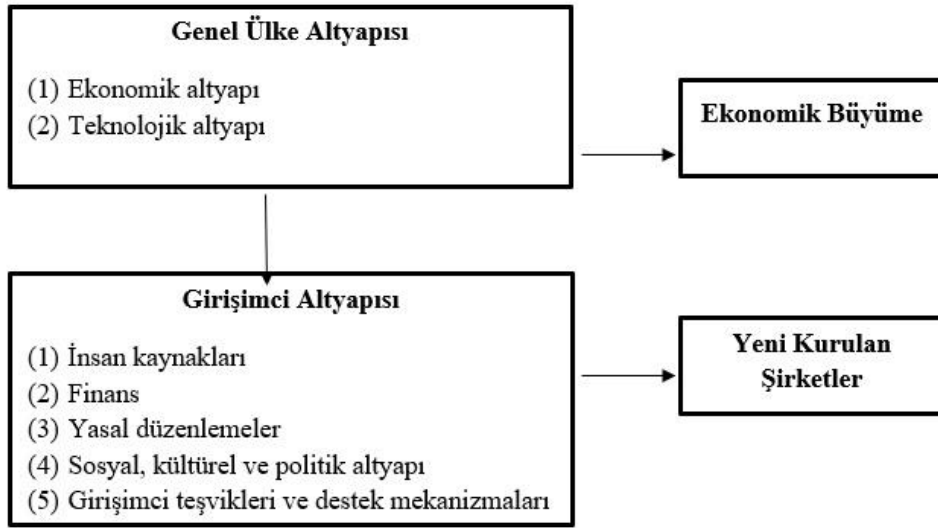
Genel Ülke Altyapısı

(1) Ekonomik altyapı
(2) Teknolojik altyapı

Ekonomik Büyüme

Girişimci Altyapısı

(1) İnsan kaynakları
(2) Finans
(3) Yasal düzenlemeler
(4) Sosyal, kültürel ve politik altyapı
(5) Girişimci teşvikleri ve destek mekanizmaları

Yeni Kurulan Şirketler